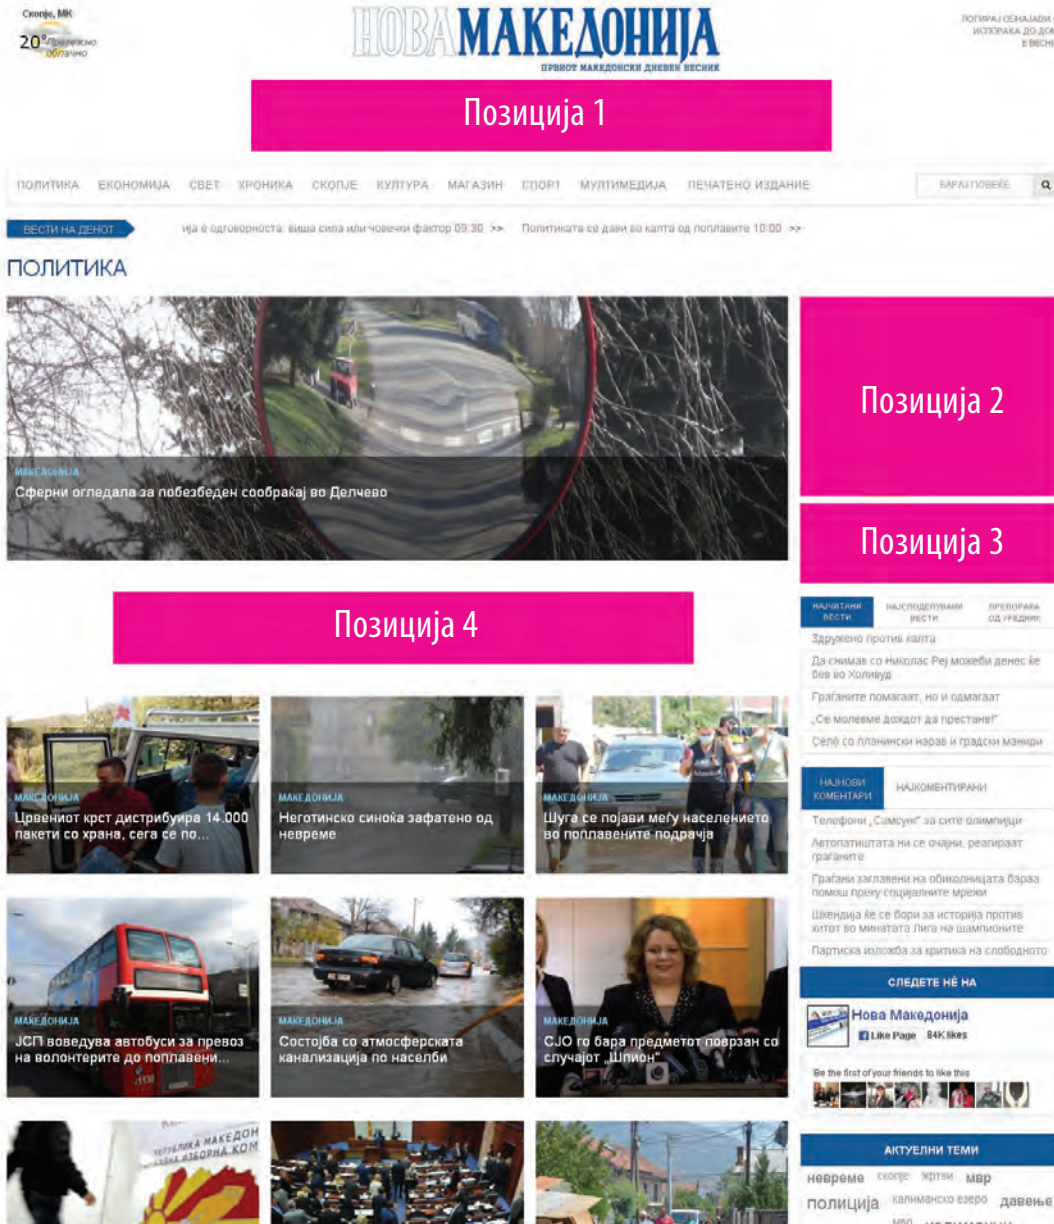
Скопје, МК
20° Претежно облачно

НОВА МАКЕДОНИЈА
ПРВИОТ МАКЕДОНСКИ ДНЕВЕН ВЕСНИК

ПОПРАЈ ОБНАЈАВИ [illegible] ИСПОРАКА ДО ДО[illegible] В ВЕСНИ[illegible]

Позиција 1

ПОЛИТИКА ЕКОНОМИЈА СВЕТ ХРОНИКА СКОПЈЕ КУЛТУРА МАГАЗИН СПОРТ МУЛТИМЕДИЈА ПЕЧАТЕНО ИЗДАНИЕ

БАРАЈ ПОВЕЌЕ

ВЕСТИ НА ДЕНОТ

ија е одговорноста: виша сила или човечки фактор 09:30 >> Политиката се дави во калта од поплавите 10:00 >>

ПОЛИТИКА

МАКЕДОНИЈА
Сферни огледала за побезбеден сообраќај во Делчево

Позиција 2

Позиција 3

Позиција 4

НАЈЧИТАНИ ВЕСТИ
НАЈСПОДЕЛУВАНИ ВЕСТИ
ПРЕПОРАКА ОД УРЕДНИК

Здружено против калта
Да снимаш со Николас Реј можеби денес ќе беа во Холивуд
Граѓаните помагаат, но и одмагаат
„Се молеме дождот да престане!"
Село со планински нарав и градски манири

НАЈНОВИ КОМЕНТАРИ
НАЈКОМЕНТИРАНИ

Телефони „Самсунг" за сите олимпијци
Автопатиштата ни се очајни, реагираат граѓаните
Граѓани заглавени на обиколницата бараа помош преку социјалните мрежи
Шкендија ќе се бори за историја против хитот во минатата Лига на шампионите
Партиска изложба за критика на слободното

МАКЕДОНИЈА
Црвениот крст дистрибуира 14.000 пакети со храна, сега се по...

МАКЕДОНИЈА
Неготинско синоќа зафатено од невреме

МАКЕДОНИЈА
Шуга се појави меѓу населението во поплавените подрачја

МАКЕДОНИЈА
ЈСП воведува автобуси за превоз на волонтерите до поплавени...

МАКЕДОНИЈА
Состојба со атмосферската канализација по населби

МАКЕДОНИЈА
СЈО го бара предметот поврзан со случајот „Шпион"

СЛЕДЕТЕ НÈ НА

Нова Македонија
Like Page 84K likes

Be the first of your friends to like this

РЕПУБЛИКА МАКЕДОН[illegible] ДРЖАВНА ИЗБОРНА КОМ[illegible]

АКТУЕЛНИ ТЕМИ
невреме скопје жртви мвр
полиција калиманско езеро давење
мвр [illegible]